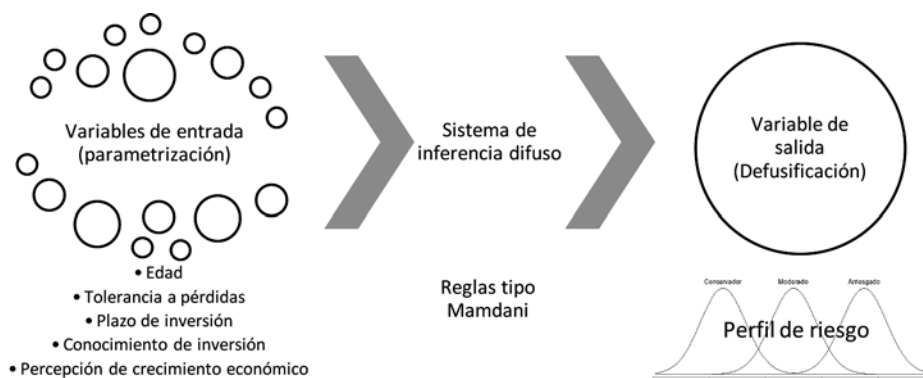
Variables de entrada (parametrización)

• Edad
• Tolerancia a pérdidas
• Plazo de inversión
• Conocimiento de inversión
• Percepción de crecimiento económico

Sistema de inferencia difuso

Reglas tipo Mamdani

Variable de salida (Defusificación)

Conservador
Moderado
Arriesgado

Perfil de riesgo